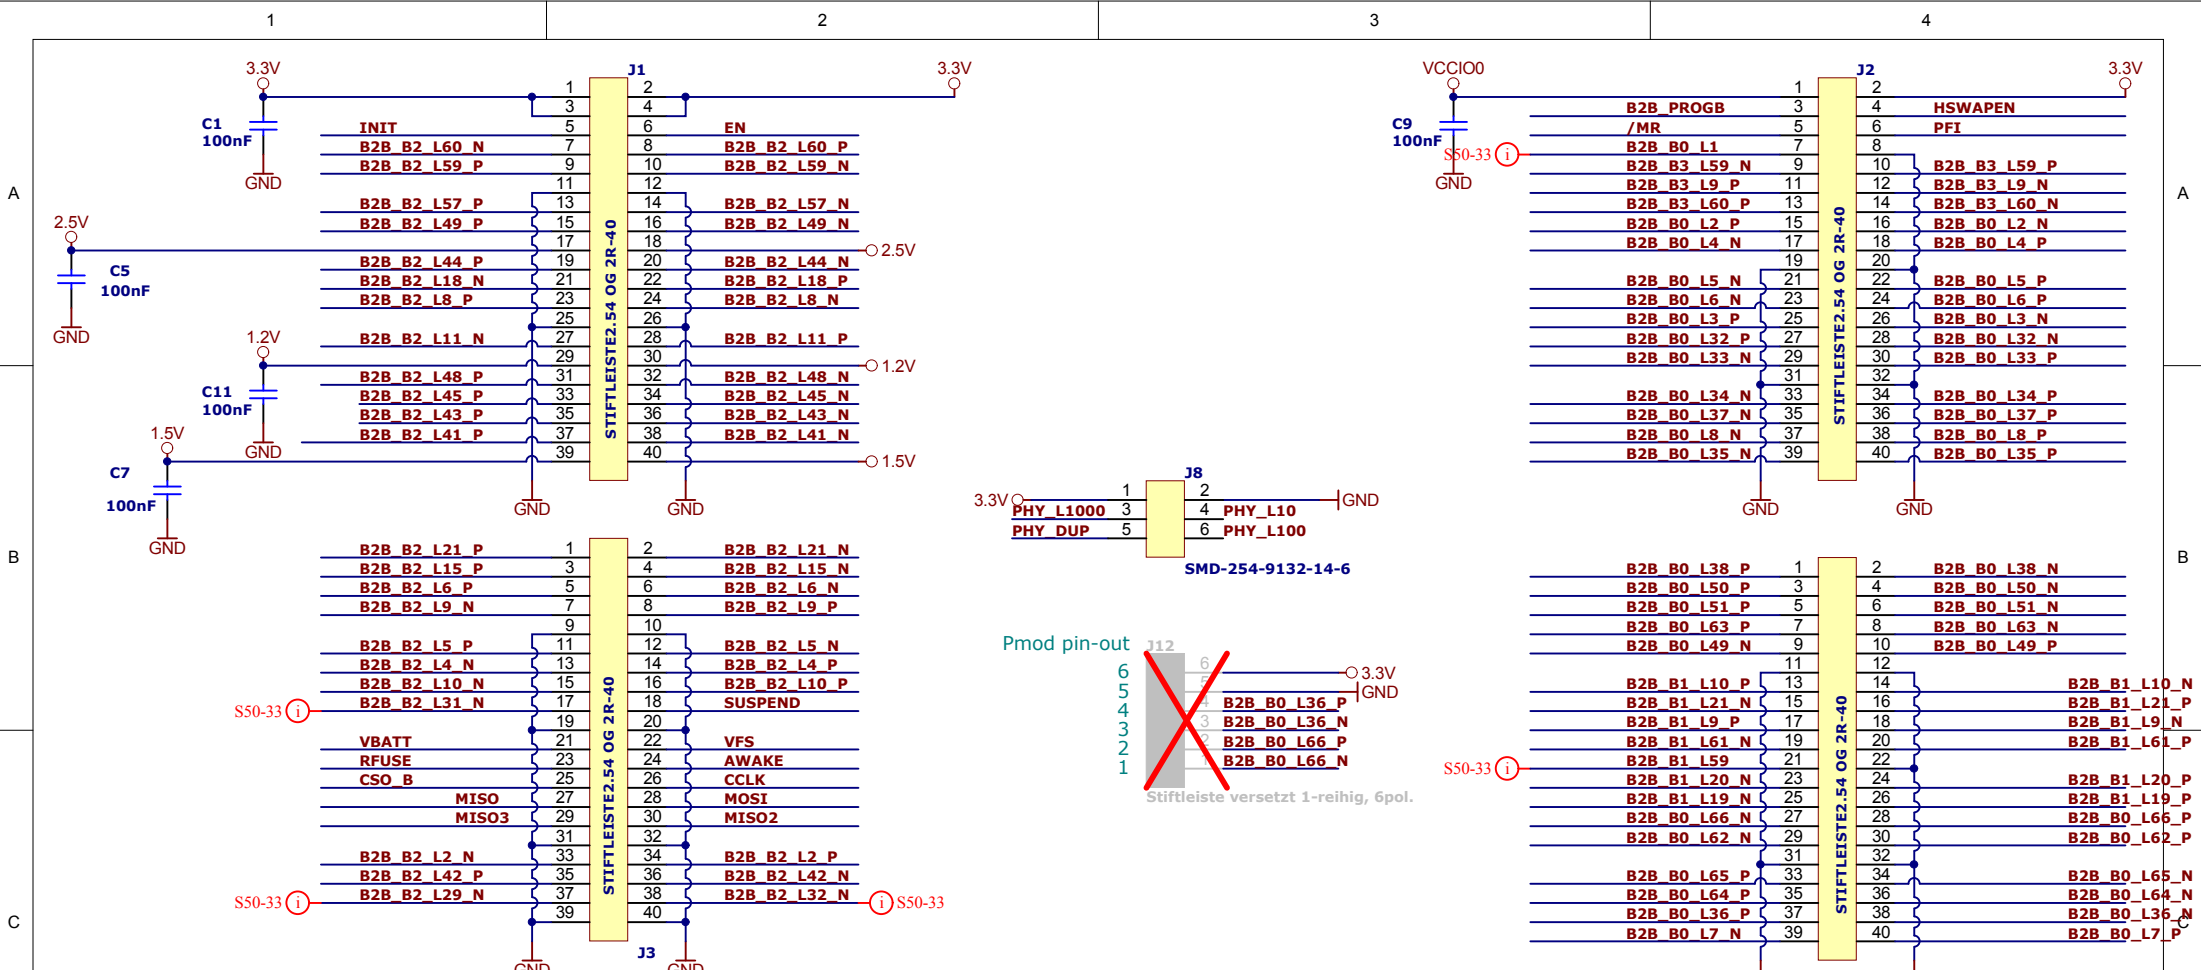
1 2 3 4

A A

B B

C C

3.3V
C1
100nF
GND

J1
STIFTLEISTE2.54 OG 2R-40

| | | | | |
|---|---|---|---|---|
| | 1 | 2 | | |
| | 3 | 4 | | |
| INIT | 5 | 6 | EN | |
| B2B_B2_L60_N | 7 | 8 | B2B_B2_L60_P | |
| B2B_B2_L59_P | 9 | 10 | B2B_B2_L59_N | |
| | 11 | 12 | | |
| B2B_B2_L57_P | 13 | 14 | B2B_B2_L57_N | |
| B2B_B2_L49_P | 15 | 16 | B2B_B2_L49_N | |
| | 17 | 18 | | 2.5V |
| B2B_B2_L44_P | 19 | 20 | B2B_B2_L44_N | |
| B2B_B2_L18_N | 21 | 22 | B2B_B2_L18_P | |
| B2B_B2_L8_P | 23 | 24 | B2B_B2_L8_N | |
| | 25 | 26 | | |
| B2B_B2_L11_N | 27 | 28 | B2B_B2_L11_P | |
| | 29 | 30 | | 1.2V |
| B2B_B2_L48_P | 31 | 32 | B2B_B2_L48_N | |
| B2B_B2_L45_P | 33 | 34 | B2B_B2_L45_N | |
| B2B_B2_L43_P | 35 | 36 | B2B_B2_L43_N | |
| B2B_B2_L41_P | 37 | 38 | B2B_B2_L41_N | |
| | 39 | 40 | | 1.5V |

3.3V
2.5V
C5
100nF
GND
1.2V
C11
100nF
GND
1.5V
C7
100nF
GND
GND GND

J3
STIFTLEISTE2.54 OG 2R-40

| | | | |
|---|---|---|---|
| B2B_B2_L21_P | 1 | 2 | B2B_B2_L21_N |
| B2B_B2_L15_P | 3 | 4 | B2B_B2_L15_N |
| B2B_B2_L6_P | 5 | 6 | B2B_B2_L6_N |
| B2B_B2_L9_N | 7 | 8 | B2B_B2_L9_P |
| | 9 | 10 | |
| B2B_B2_L5_P | 11 | 12 | B2B_B2_L5_N |
| B2B_B2_L4_N | 13 | 14 | B2B_B2_L4_P |
| B2B_B2_L10_N | 15 | 16 | B2B_B2_L10_P |
| S50-33 B2B_B2_L31_N | 17 | 18 | SUSPEND |
| | 19 | 20 | |
| VBATT | 21 | 22 | VFS |
| RFUSE | 23 | 24 | AWAKE |
| CSO_B | 25 | 26 | CCLK |
| MISO | 27 | 28 | MOSI |
| MISO3 | 29 | 30 | MISO2 |
| | 31 | 32 | |
| B2B_B2_L2_N | 33 | 34 | B2B_B2_L2_P |
| B2B_B2_L42_P | 35 | 36 | B2B_B2_L42_N |
| S50-33 B2B_B2_L29_N | 37 | 38 | B2B_B2_L32_N S50-33 |
| | 39 | 40 | |

GND GND

J8
3.3V
PHY_L1000 3
PHY_DUP 5
1 2
4 PHY_L10
6 PHY_L100
GND
SMD-254-9132-14-6

Pmod pin-out
J12
6 5 4 3 2 1
6 5 4 3 2 1
3.3V
GND
B2B_B0_L36_P
B2B_B0_L36_N
B2B_B0_L66_P
B2B_B0_L66_N
Stiftleiste versetzt 1-reihig, 6pol.

VCCIO0
C9
100nF
GND
3.3V

J2
STIFTLEISTE2.54 OG 2R-40

| | | | |
|---|---|---|---|
| | 1 | 2 | |
| B2B_PROGB | 3 | 4 | HSWAPEN |
| /MR | 5 | 6 | PFI |
| S50-33 B2B_B0_L1 | 7 | 8 | |
| B2B_B3_L59_N | 9 | 10 | B2B_B3_L59_P |
| B2B_B3_L9_P | 11 | 12 | B2B_B3_L9_N |
| B2B_B3_L60_P | 13 | 14 | B2B_B3_L60_N |
| B2B_B0_L2_P | 15 | 16 | B2B_B0_L2_N |
| B2B_B0_L4_N | 17 | 18 | B2B_B0_L4_P |
| | 19 | 20 | |
| B2B_B0_L5_N | 21 | 22 | B2B_B0_L5_P |
| B2B_B0_L6_N | 23 | 24 | B2B_B0_L6_P |
| B2B_B0_L3_P | 25 | 26 | B2B_B0_L3_N |
| B2B_B0_L32_P | 27 | 28 | B2B_B0_L32_N |
| B2B_B0_L33_N | 29 | 30 | B2B_B0_L33_P |
| | 31 | 32 | |
| B2B_B0_L34_N | 33 | 34 | B2B_B0_L34_P |
| B2B_B0_L37_N | 35 | 36 | B2B_B0_L37_P |
| B2B_B0_L8_N | 37 | 38 | B2B_B0_L8_P |
| B2B_B0_L35_N | 39 | 40 | B2B_B0_L35_P |

GND GND

STIFTLEISTE2.54 OG 2R-40

| | | | |
|---|---|---|---|
| B2B_B0_L38_P | 1 | 2 | B2B_B0_L38_N |
| B2B_B0_L50_P | 3 | 4 | B2B_B0_L50_N |
| B2B_B0_L51_P | 5 | 6 | B2B_B0_L51_N |
| B2B_B0_L63_P | 7 | 8 | B2B_B0_L63_N |
| B2B_B0_L49_N | 9 | 10 | B2B_B0_L49_P |
| | 11 | 12 | |
| B2B_B1_L10_P | 13 | 14 | B2B_B1_L10_N |
| B2B_B1_L21_N | 15 | 16 | B2B_B1_L21_P |
| B2B_B1_L9_P | 17 | 18 | B2B_B1_L9_N |
| B2B_B1_L61_N | 19 | 20 | B2B_B1_L61_P |
| S50-33 B2B_B1_L59 | 21 | 22 | |
| B2B_B1_L20_N | 23 | 24 | B2B_B1_L20_P |
| B2B_B1_L19_N | 25 | 26 | B2B_B1_L19_P |
| B2B_B0_L66_N | 27 | 28 | B2B_B0_L66_P |
| B2B_B0_L62_N | 29 | 30 | B2B_B0_L62_P |
| | 31 | 32 | |
| B2B_B0_L65_P | 33 | 34 | B2B_B0_L65_N |
| B2B_B0_L64_P | 35 | 36 | B2B_B0_L64_N |
| B2B_B0_L36_P | 37 | 38 | B2B_B0_L36_N |
| B2B_B0_L7_N | 39 | 40 | B2B_B0_L7_P |